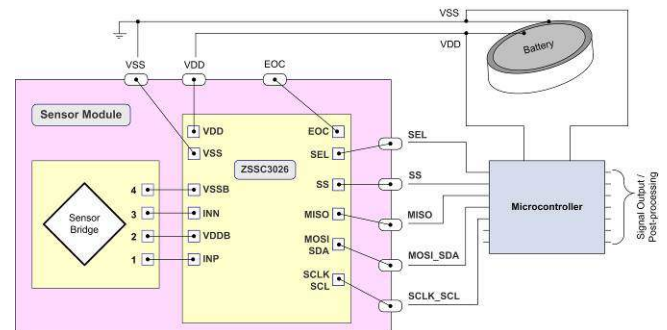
VSS
VDD
Battery
VSS
VDD
EOC
Sensor Module
VDD
VSS
EOC
SEL
ZSSC3026
SS
MISO
MOSI SDA
SCLK SCL
4
3
2
1
VSSB
INN
VDDB
INP
Sensor Bridge
SEL
SS
MISO
MOSI_SDA
SCLK_SCL
Microcontroller
Signal Output / Post-processing